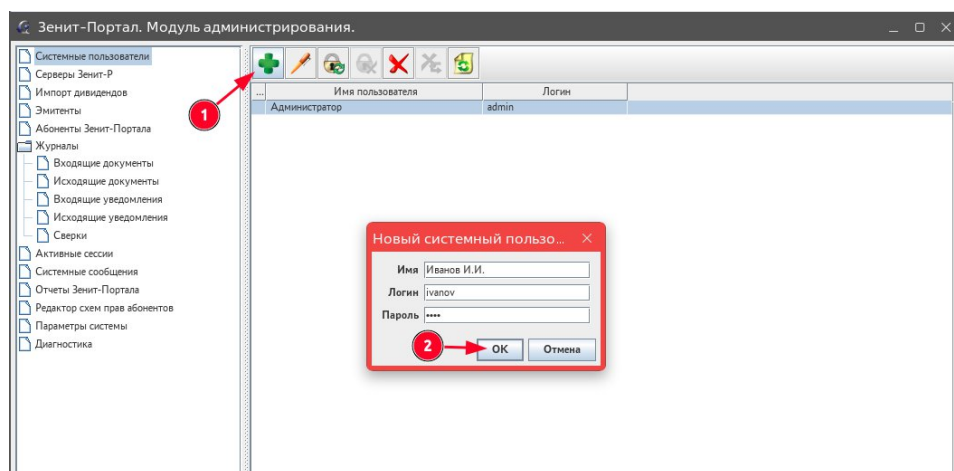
Зенит-Портал. Модуль администрирования.

Системные пользователи
Серверы Зенит-Р
Импорт дивидендов
Эмитенты
Абоненты Зенит-Портала
Журналы
Входящие документы
Исходящие документы
Входящие уведомления
Исходящие уведомления
Сверки
Активные сессии
Системные сообщения
Отчеты Зенит-Портала
Редактор схем прав абонентов
Параметры системы
Диагностика

1

| ... | Имя пользователя | Логин |
|---|---|---|
| | Администратор | admin |

Новый системный пользо...

Имя Иванов И.И.
Логин ivanov
Пароль •••••

2

OK Отмена